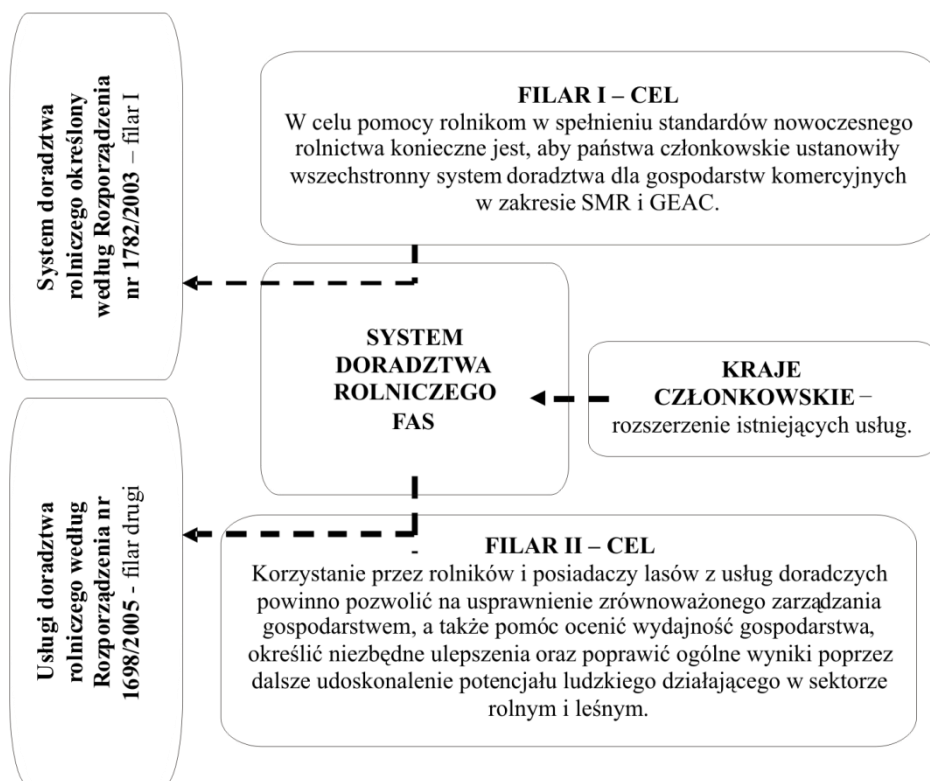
System doradztwa rolniczego określony według Rozporządzenia nr 1782/2003 – filar I

FILAR I – CEL
W celu pomocy rolnikom w spełnieniu standardów nowoczesnego rolnictwa konieczne jest, aby państwa członkowskie ustanowiły wszechstronny system doradztwa dla gospodarstw komercyjnych w zakresie SMR i GEAC.

SYSTEM DORADZTWA ROLNICZEGO FAS

KRAJE CZŁONKOWSKIE – rozszerzenie istniejących usług.

Usługi doradztwa rolniczego według Rozporządzenia nr 1698/2005 - filar drugi

FILAR II – CEL
Korzystanie przez rolników i posiadaczy lasów z usług doradczych powinno pozwolić na usprawnienie zrównoważonego zarządzania gospodarstwem, a także pomóc ocenić wydajność gospodarstwa, określić niezbędne ulepszenia oraz poprawić ogólne wyniki poprzez dalsze udoskonalenie potencjału ludzkiego działającego w sektorze rolnym i leśnym.